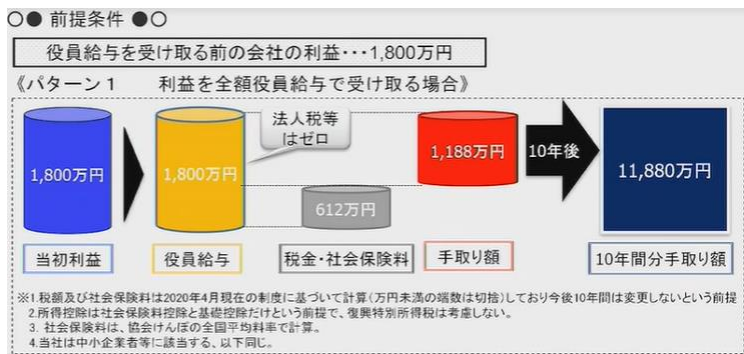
○● 前提条件 ●○

役員給与を受け取る前の会社の利益・・・1,800万円

《パターン１　利益を全額役員給与で受け取る場合》

1,800万円

1,800万円

法人税等はゼロ

612万円

1,188万円

10年後

11,880万円

当初利益

役員給与

税金・社会保険料

手取り額

10年間分手取り額

※1.税額及び社会保険料は2020年4月現在の制度に基づいて計算（万円未満の端数は切捨）しており今後10年間は変更しないという前提
2.所得控除は社会保険料控除と基礎控除だけという前提で、復興特別所得税は考慮しない。
3. 社会保険料は、協会けんぽの全国平均料率で計算。
4.当社は中小企業者等に該当する、以下同じ。